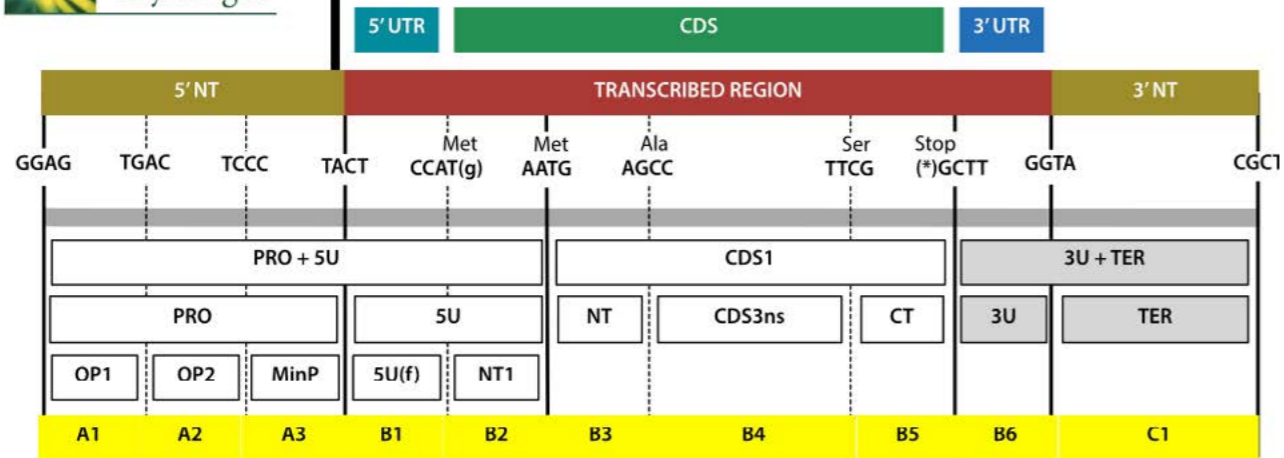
5' UTR

CDS

3' UTR

5' NT

TRANSCRIBED REGION

3' NT

GGAG

TGAC

TCCC

TACT

Met
CCAT(g)

Met
AATG

Ala
AGCC

Ser
TTCG

Stop
(*)GCTT

GGTA

CGCT

PRO + 5U

CDS1

3U + TER

PRO

5U

NT

CDS3ns

CT

3U

TER

OP1

OP2

MinP

5U(f)

NT1

A1

A2

A3

B1

B2

B3

B4

B5

B6

C1